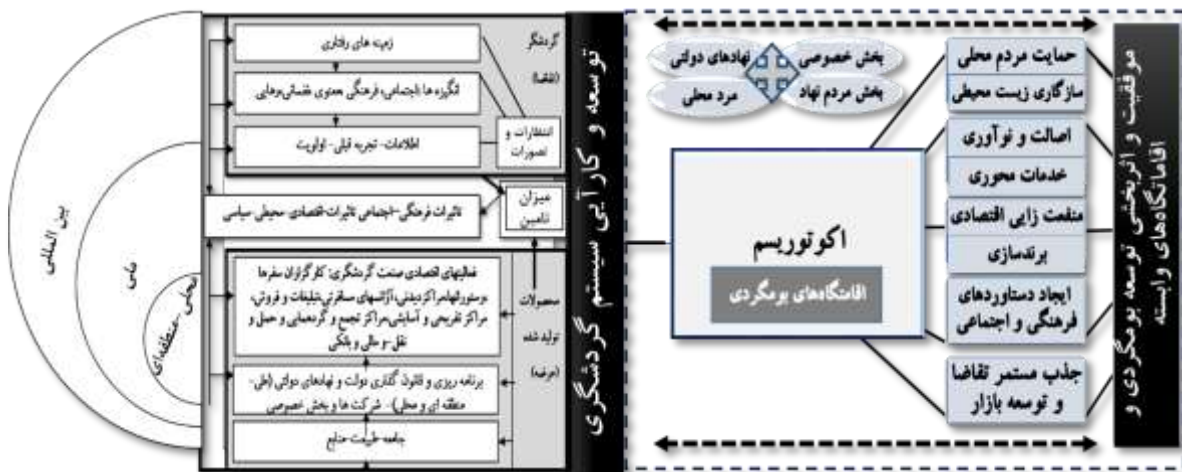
بین المللی

ملی

محلی-منطقه‌ای

زمینه های رفتاری

انگیزه ها (اجتماعی، فرهنگی، معنوی، شناسایی، رفاهی)

اطلاعات- تجربه قبلی- اولویت

گردشگر (تقاضا)

انتظارات و تصورات

میزان تامین

تاثیرات فرهنگی-اجتماعی، تاثیرات اقتصادی، محیطی، سیاسی

فعالیتهای اقتصادی صنعت گردشگری: کارگزاران سفرها و سفرها(هماهنگ کننده)، آژانسهای مسافرتی، تبلیغات و فروش، مراکز تفریحی و آسایشی، مراکز تجمع و گردهمایی و حمل و نقل، مالی و بانکی

برنامه ریزی و تاثیر گذاری دولت و نهادهای دولتی (ملی، منطقه ای و محلی)- شرکت ها و بخش خصوصی

جامعه-ظرفیت جامع

محصولات تولید شده (عرضه)

توسعه و کارآیی سیستم گردشگری

بخش خصوصی

نهادهای دولتی

بخش مردم نهاد

مردم محلی

اکوتوریسم

اقامتگاه‌های بومگردی

حمایت مردم محلی

سازگاری زیست محیطی

اصالت و نوآوری

خدمات محوری

منفعت زایی اقتصادی

برندسازی

ایجاد دستاوردهای فرهنگی و اجتماعی

جذب مستمر تقاضا و توسعه بازار

موفقیت و اثربخشی توسعه بومگردی و اقامتگاه‌های وابسته